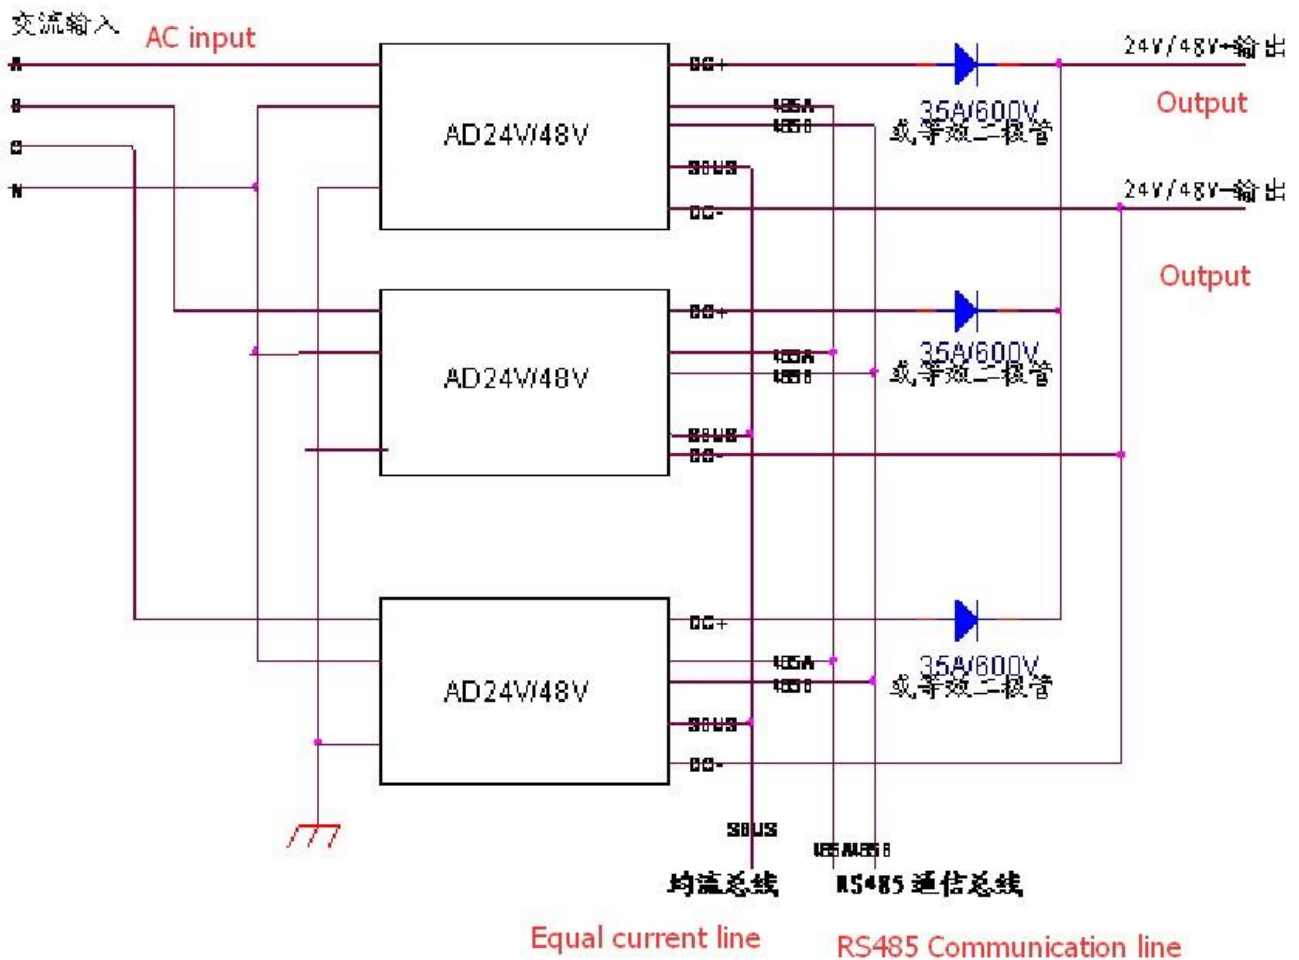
交流输入 AC input

A
B
C
N

AD24V/48V
DC+
485A
485B
SBUS
DC-

35A/600V 或等效二极管

24V/48V+输出
Output

24V/48V-输出
Output

AD24V/48V
DC+
485A
485B
SBUS
DC-

35A/600V 或等效二极管

AD24V/48V
DC+
485A
485B
SBUS
DC-

35A/600V 或等效二极管

SBUS
485A 485B

均流总线
Equal current line

RS485 通信总线
RS485 Communication line